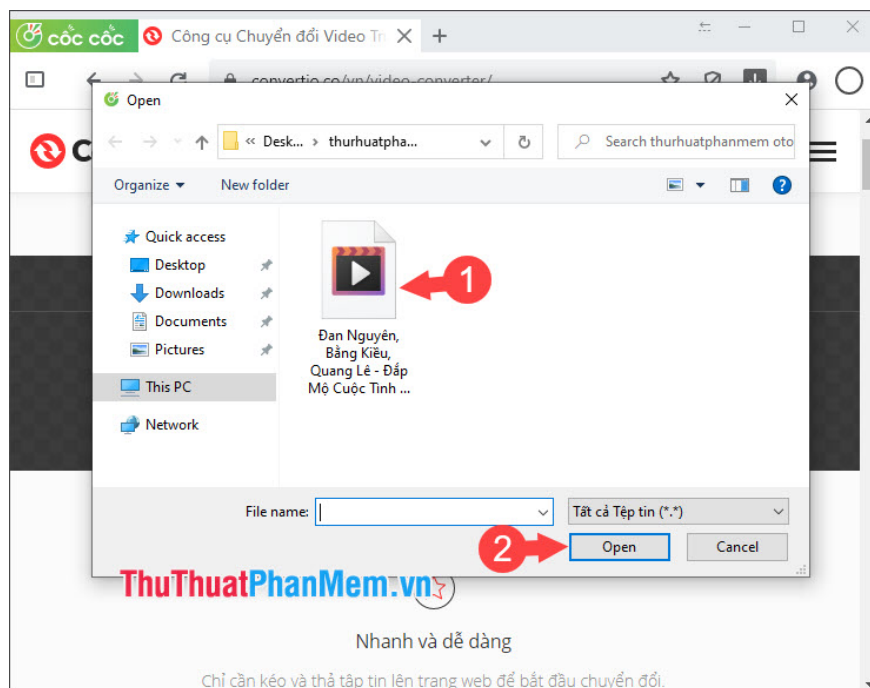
cốc cốc Công cụ Chuyển đổi Video Tr

convertio.co/vn/video-converter/

Open

« Desk... › thurhuatpha...

Search thurhuatphanmem oto

Organize ▾ New folder

Quick access
Desktop
Downloads
Documents
Pictures
This PC
Network

1

Đan Nguyên, Bằng Kiều, Quang Lê - Đắp Mộ Cuộc Tình ...

File name:

Tất cả Tệp tin (*.*)

2

Open

Cancel

ThuThuatPhanMem.vn

Nhanh và dễ dàng

Chỉ cần kéo và thả tập tin lên trang web để bắt đầu chuyển đổi.